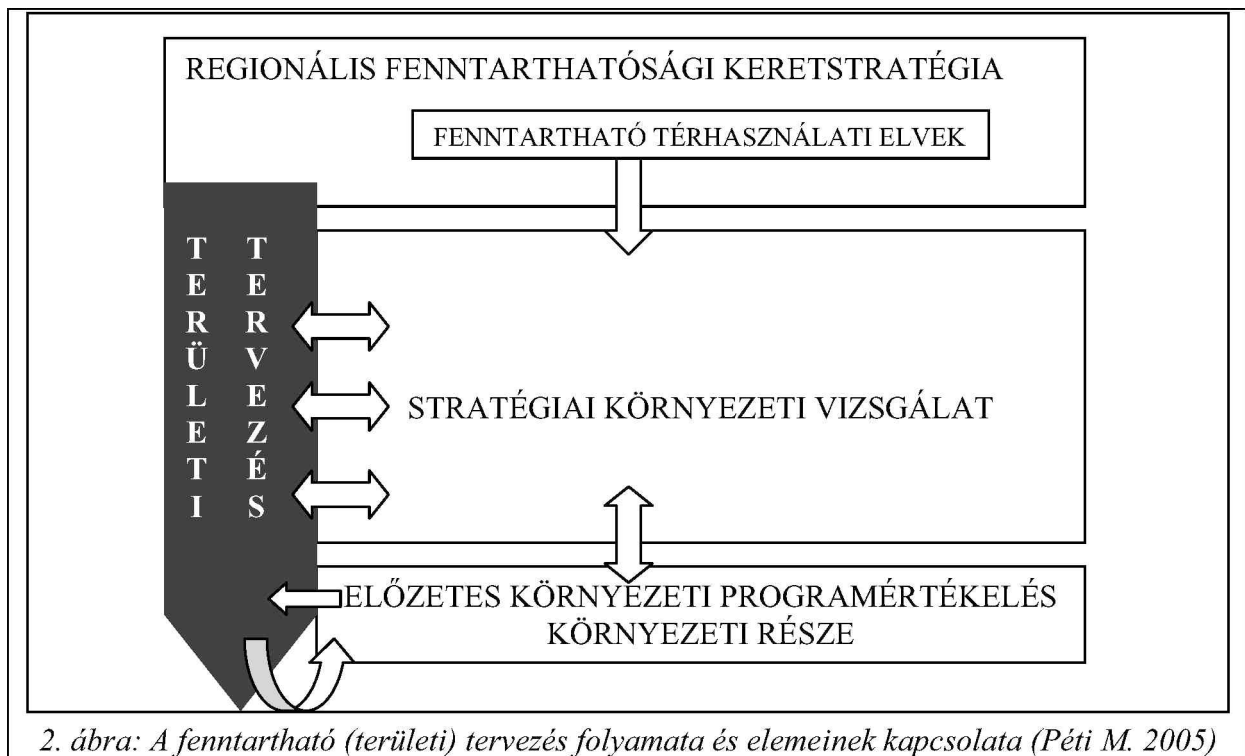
REGIONÁLIS FENNTARTHATÓSÁGI KERETSTRATÉGIA

FENNTARTHATÓ TÉRHASZNÁLATI ELVEK

TERÜLETI

TERVEZÉS

STRATÉGIAI KÖRNYEZETI VIZSGÁLAT

ELŐZETES KÖRNYEZETI PROGRAMÉRTÉKELÉS KÖRNYEZETI RÉSZE

2. ábra: A fenntartható (területi) tervezés folyamata és elemeinek kapcsolata (Péti M. 2005)